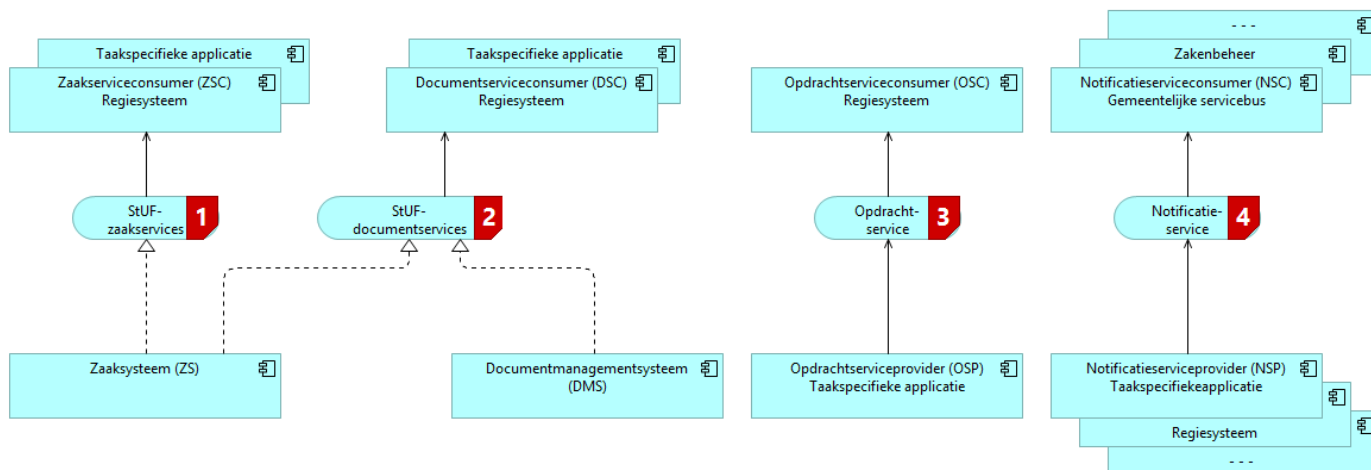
Taakspecifieke applicatie

Zaakserviceconsumer (ZSC)
Regiesysteem

Taakspecifieke applicatie

Documentserviceconsumer (DSC)
Regiesysteem

Opdrachtserviceconsumer (OSC)
Regiesysteem

- - -

Zakenbeheer

Notificatieserviceconsumer (NSC)
Gemeentelijke servicebus

StUF-zaakservices
1

StUF-documentservices
2

Opdracht-service
3

Notificatie-service
4

Zaaksysteem (ZS)

Documentmanagementsysteem (DMS)

Opdrachtserviceprovider (OSP)
Taakspecifieke applicatie

Notificatieserviceprovider (NSP)
Taakspecifiekeapplicatie

Regiesysteem

- - -